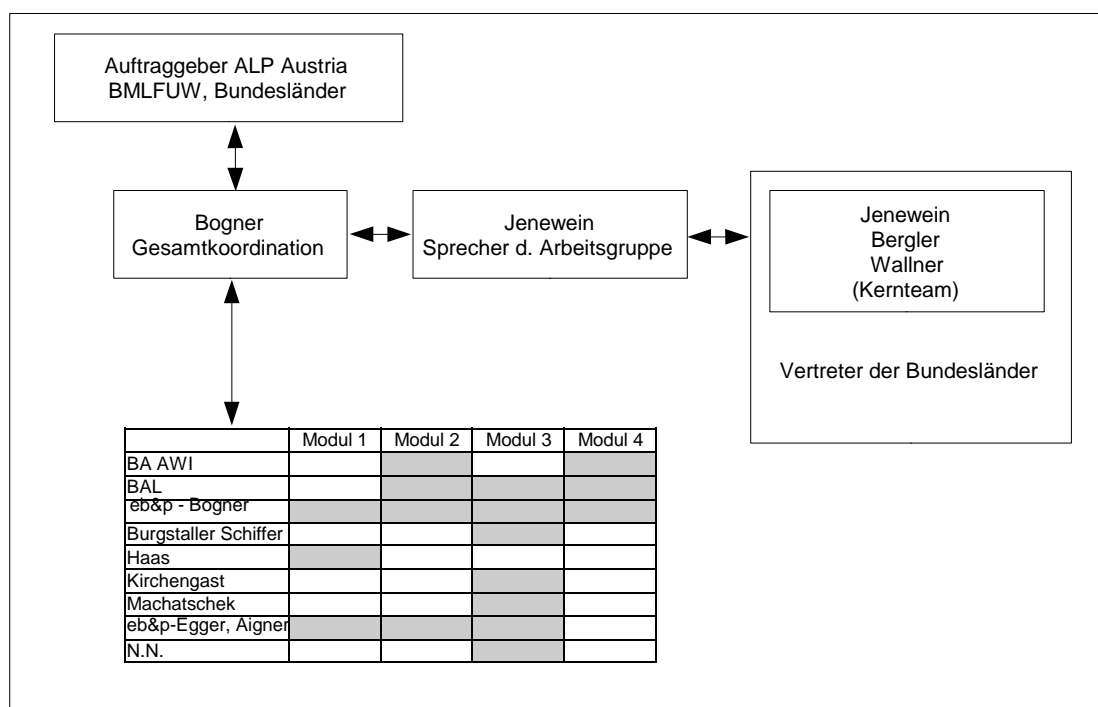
Auftraggeber ALP Austria
BMLFUW, Bundesländer

Bogner
Gesamtkoordination

Jenewein
Sprecher d. Arbeitsgruppe

Jenewein
Bergler
Wallner
(Kernteam)

Vertreter der Bundesländer

| | Modul 1 | Modul 2 | Modul 3 | Modul 4 |
|---|---|---|---|---|
| BA AWI | | | | |
| BAL | | | | |
| eb&p - Bogner | | | | |
| Burgstaller Schiffer | | | | |
| Haas | | | | |
| Kirchengast | | | | |
| Machatschek | | | | |
| eb&p-Egger, Aigner | | | | |
| N.N. | | | | |